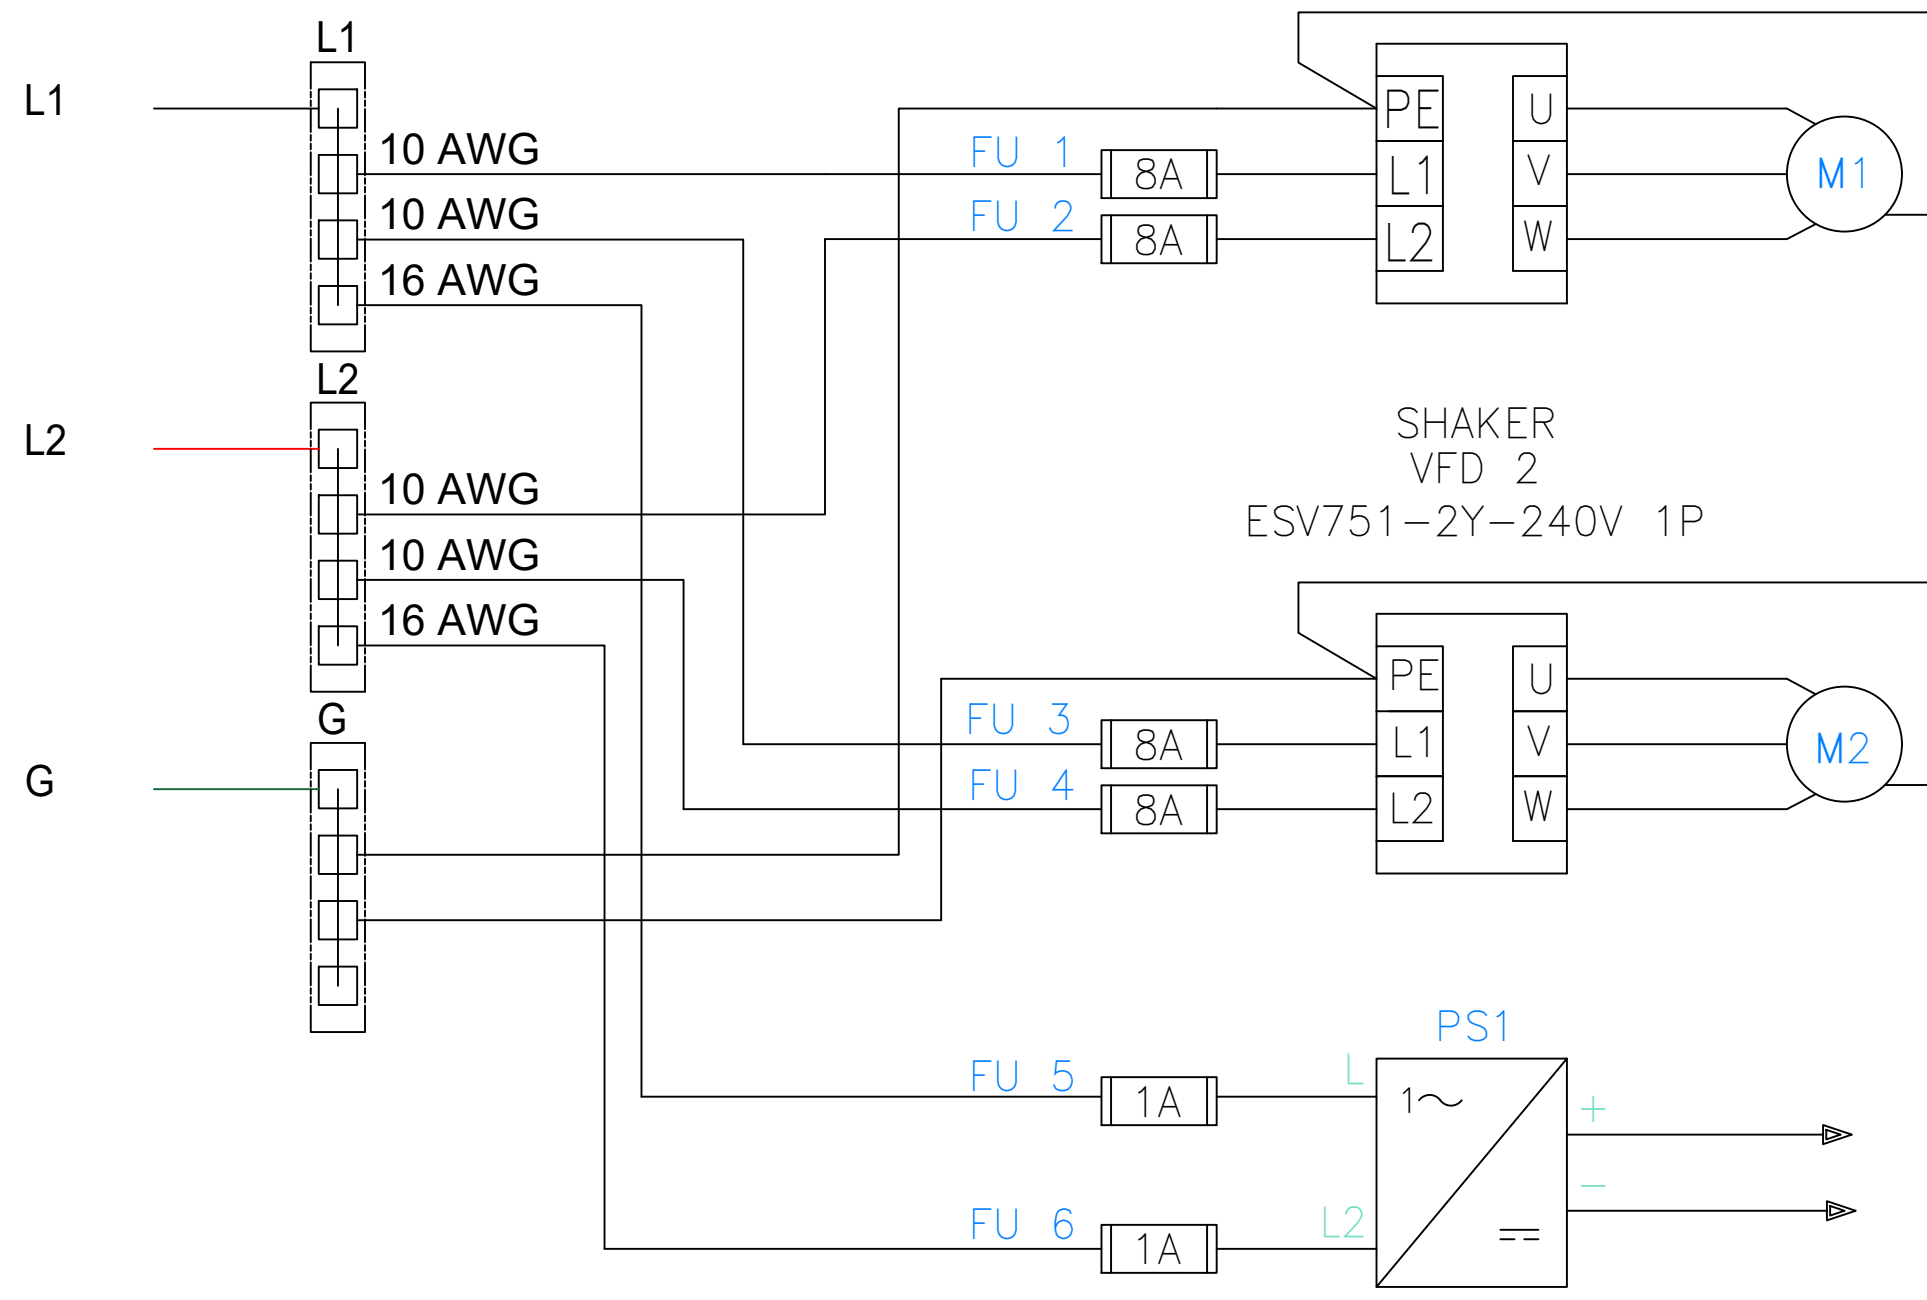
L1

L1

10 AWG

10 AWG

16 AWG

L2

L2

10 AWG

10 AWG

16 AWG

G

G

FU 1

8A

FU 2

8A

PE

L1

L2

U

V

W

M1

SHAKER
VFD 2
ESV751-2Y-240V 1P

PE

L1

L2

U

V

W

M2

FU 3

8A

FU 4

8A

PS1

FU 5

1A

L

1~

+

-

FU 6

1A

L2

==